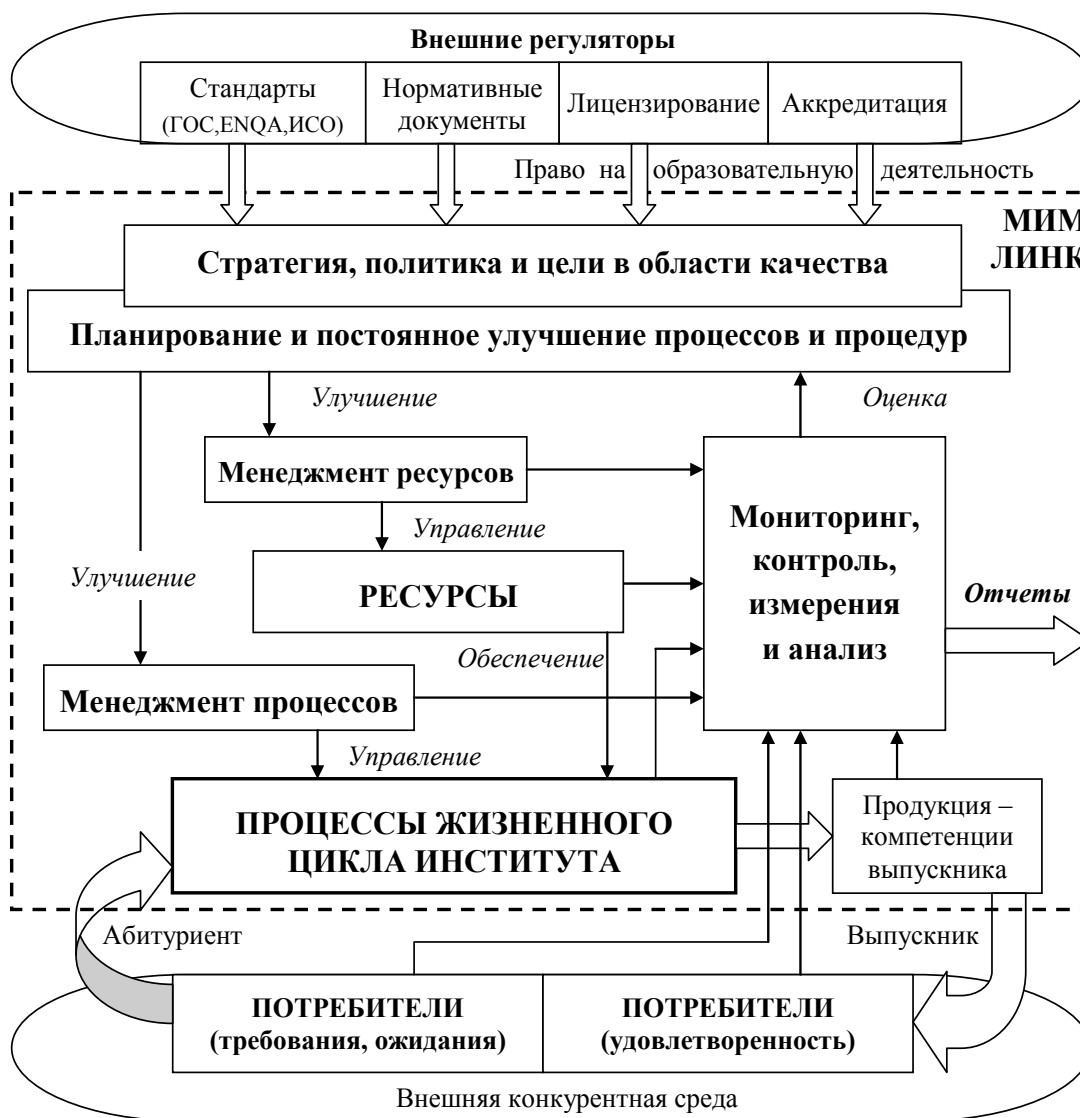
Внешние регуляторы

Стандарты (ГОС,ENQA,ИСО)

Нормативные документы

Лицензирование

Аккредитация

Право на образовательную деятельность

МИМ

ЛИНК

Стратегия, политика и цели в области качества

Планирование и постоянное улучшение процессов и процедур

Улучшение

Оценка

Менеджмент ресурсов

Управление

Мониторинг, контроль, измерения и анализ

Улучшение

РЕСУРСЫ

Отчеты

Обеспечение

Менеджмент процессов

Управление

ПРОЦЕССЫ ЖИЗНЕННОГО ЦИКЛА ИНСТИТУТА

Продукция – компетенции выпускника

Абитуриент

Выпускник

ПОТРЕБИТЕЛИ (требования, ожидания)

ПОТРЕБИТЕЛИ (удовлетворенность)

Внешняя конкурентная среда